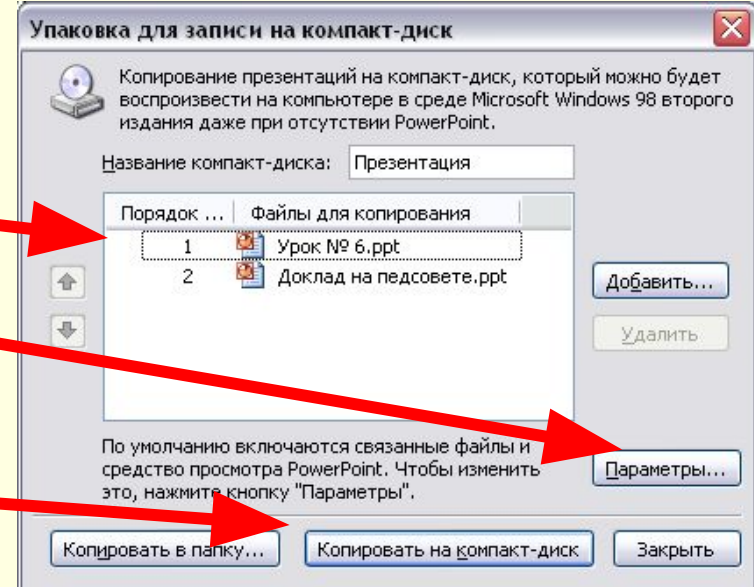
Упаковка для записи на компакт-диск

Копирование презентаций на компакт-диск, который можно будет воспроизвести на компьютере в среде Microsoft Windows 98 второго издания даже при отсутствии PowerPoint.

Название компакт-диска: Презентация

| Порядок ... | Файлы для копирования |
|---|---|
| 1 | Урок № 6.ppt |
| 2 | Доклад на педсовете.ppt |

Добавить...

Удалить

По умолчанию включаются связанные файлы и средство просмотра PowerPoint. Чтобы изменить это, нажмите кнопку "Параметры".

Параметры...

Копировать в папку...

Копировать на компакт-диск

Закрыть